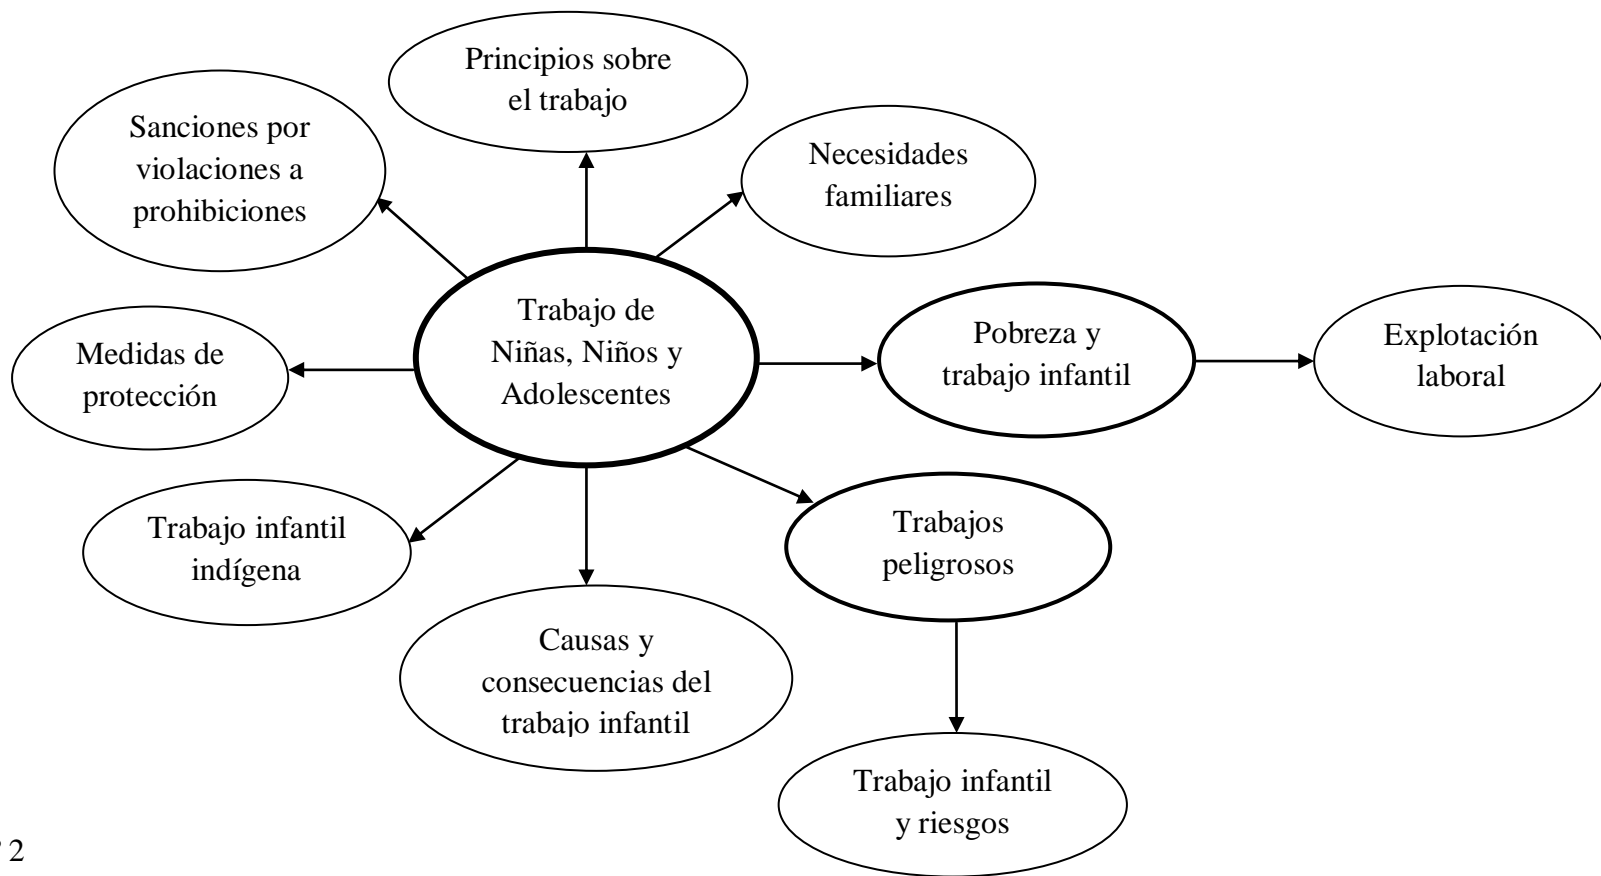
Principios sobre el trabajo

Sanciones por violaciones a prohibiciones

Necesidades familiares

Trabajo de Niñas, Niños y Adolescentes

Medidas de protección

Pobreza y trabajo infantil

Explotación laboral

Trabajo infantil indígena

Trabajos peligrosos

Causas y consecuencias del trabajo infantil

Trabajo infantil y riesgos

2